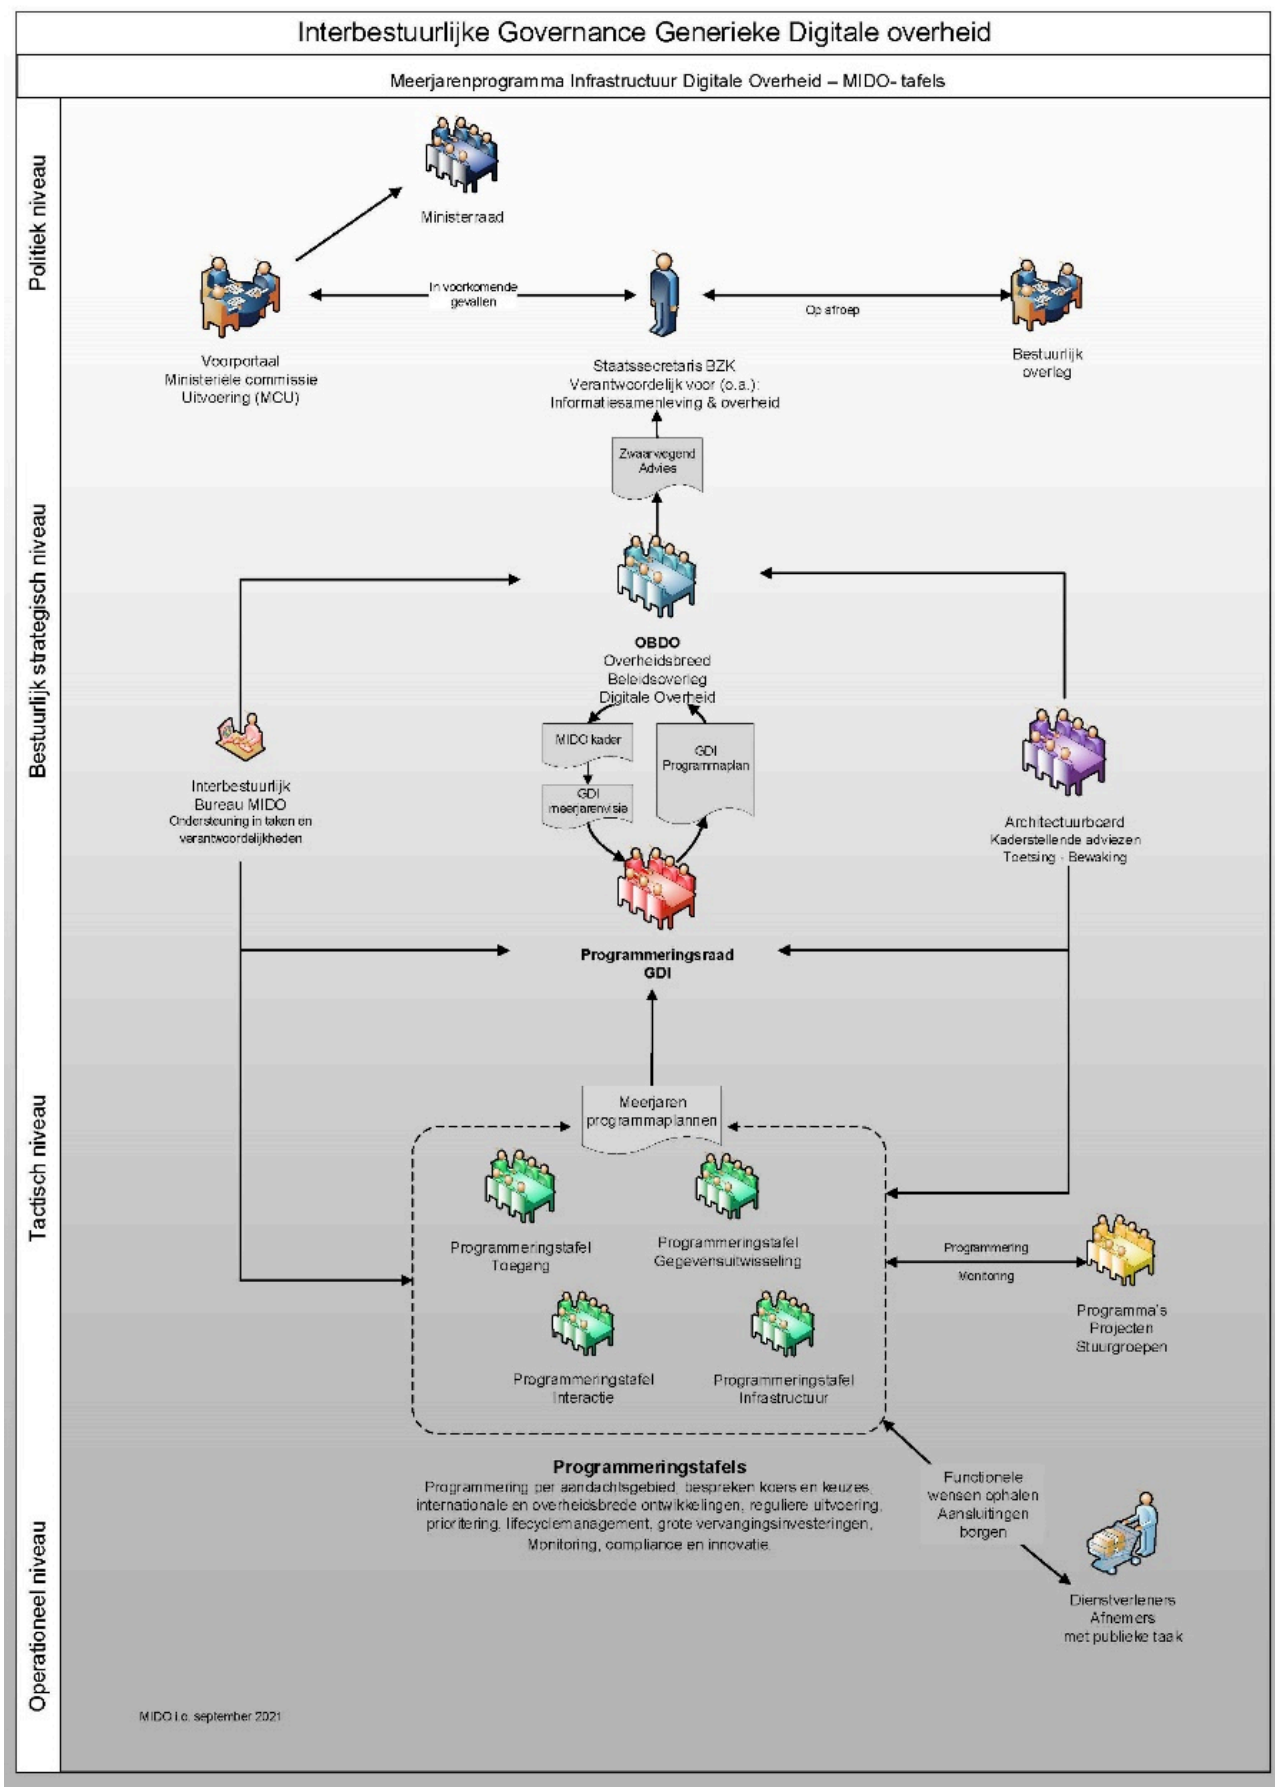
Interbestuurlijke Governance Generieke Digitale overheid

Meerjarenprogramma Infrastructuur Digitale Overheid – MIDO- tafels

Politiek niveau

Ministerraad

In voorkomende gevallen

Op afroep

Voorportaal
Ministeriële commissie
Uitvoering (MCU)

Staatssecretaris BZK
Verantwoordelijk voor (o.a.):
Informatiesamenleving & overheid

Bestuurlijk overleg

Bestuurlijk strategisch niveau

Zwaarwegend Advies

OBDO
Overheidsbreed
Beleidsoverleg
Digitale Overheid

MIDO kader

GDI meerjarenvisie

GDI Programmaplan

Interbestuurlijk
Bureau MIDO
Ondersteuning in taken en verantwoordelijkheden

Architectuurboard
Kaderstellende adviezen
Toetsing - Bewaking

Programmeringsraad
GDI

Tactisch niveau

Meerjaren programmaplannen

Programmeringstafel
Toegang

Programmeringstafel
Gegevensuitwisseling

Programmering

Monitoring

Programma's
Projecten
Stuurgroepen

Programmeringstafel
Interactie

Programmeringstafel
Infrastructuur

Programmeringstafels
Programmering per aandachtsgebied, bespreken koers en keuzes, internationale en overheidsbrede ontwikkelingen, reguliere uitvoering, prioritering, lifecyclemanagement, grote vervangingsinvesteringen, Monitoring, compliance en innovatie.

Functionele wensen ophalen
Aansluitingen borgen

Dienstverleners
Afnemers
met publieke taak

Operationeel niveau

MIDO i.o. september 2021